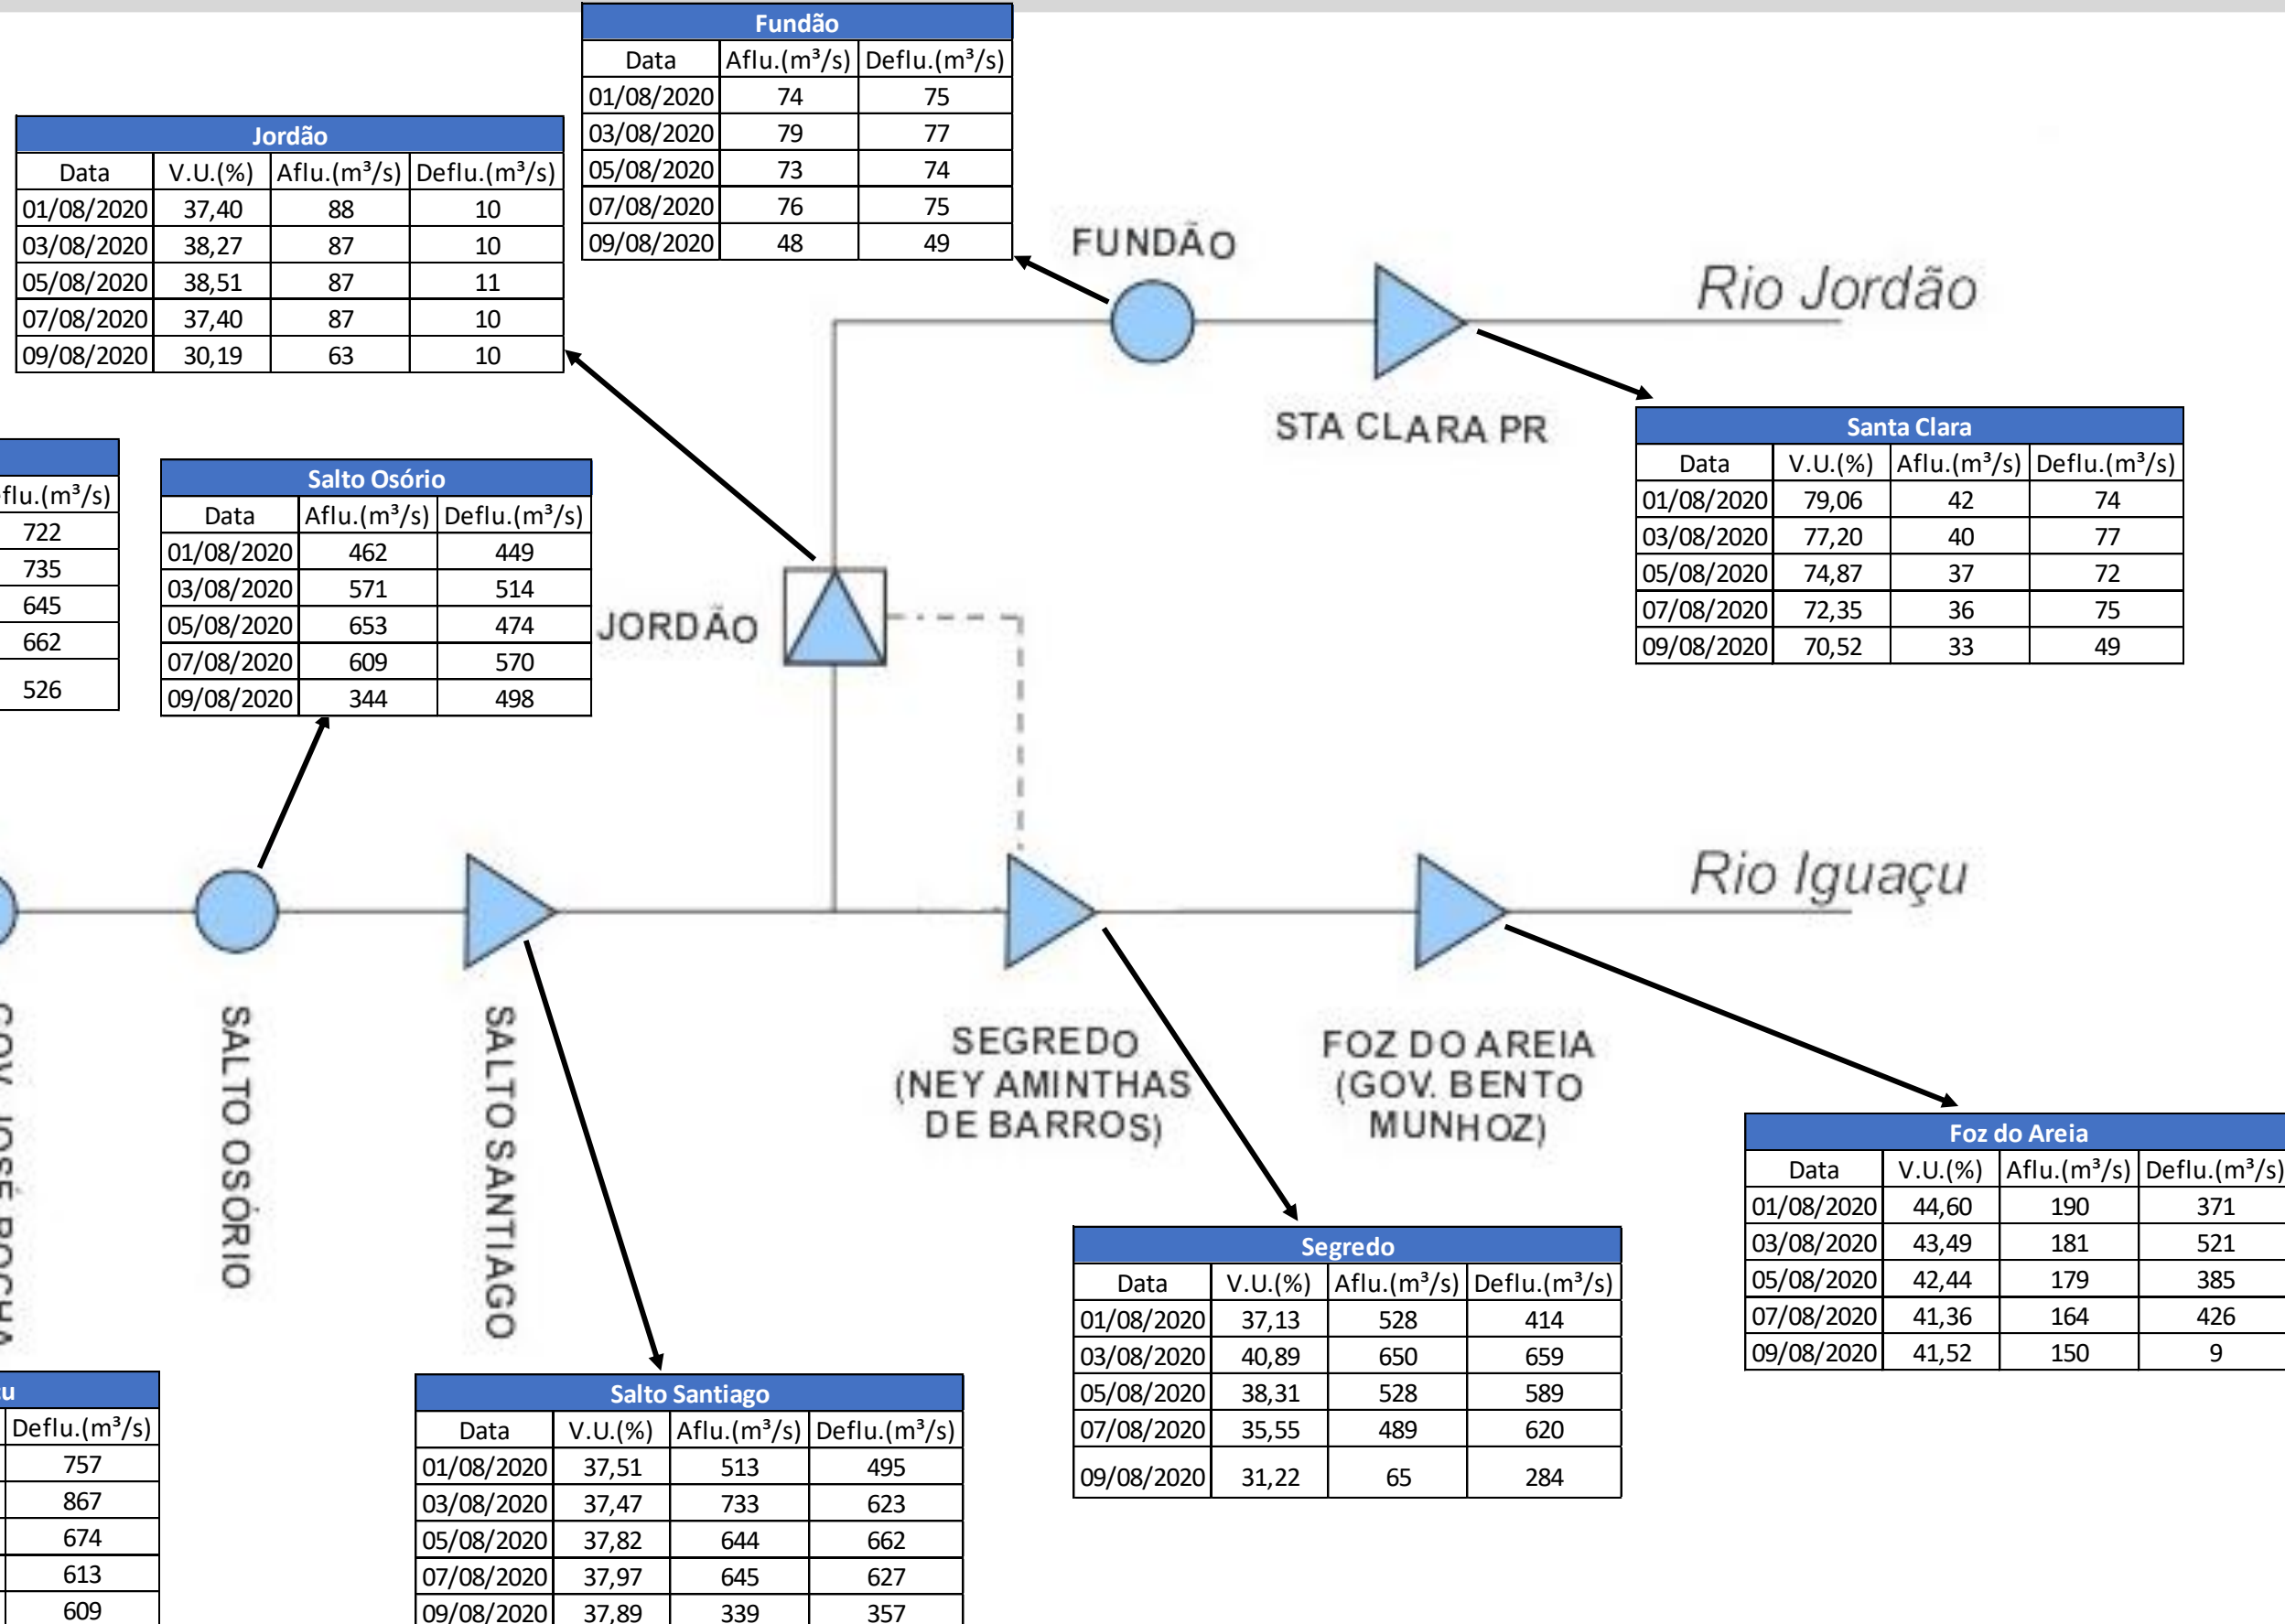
Fundão

| Data | Aflu.(m³/s) | Deflu.(m³/s) |
|---|---|---|
| 01/08/2020 | 74 | 75 |
| 03/08/2020 | 79 | 77 |
| 05/08/2020 | 73 | 74 |
| 07/08/2020 | 76 | 75 |
| 09/08/2020 | 48 | 49 |

Jordão

| Data | V.U.(%) | Aflu.(m³/s) | Deflu.(m³/s) |
|---|---|---|---|
| 01/08/2020 | 37,40 | 88 | 10 |
| 03/08/2020 | 38,27 | 87 | 10 |
| 05/08/2020 | 38,51 | 87 | 11 |
| 07/08/2020 | 37,40 | 87 | 10 |
| 09/08/2020 | 30,19 | 63 | 10 |

FUNDÃO

Rio Jordão

STA CLARA PR

Santa Clara

| Data | V.U.(%) | Aflu.(m³/s) | Deflu.(m³/s) |
|---|---|---|---|
| 01/08/2020 | 79,06 | 42 | 74 |
| 03/08/2020 | 77,20 | 40 | 77 |
| 05/08/2020 | 74,87 | 37 | 72 |
| 07/08/2020 | 72,35 | 36 | 75 |
| 09/08/2020 | 70,52 | 33 | 49 |

| flu.(m³/s) |
|---|
| 722 |
| 735 |
| 645 |
| 662 |
| 526 |

Salto Osório

| Data | Aflu.(m³/s) | Deflu.(m³/s) |
|---|---|---|
| 01/08/2020 | 462 | 449 |
| 03/08/2020 | 571 | 514 |
| 05/08/2020 | 653 | 474 |
| 07/08/2020 | 609 | 570 |
| 09/08/2020 | 344 | 498 |

JORDÃO

Rio Iguaçu

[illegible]

SALTO OSÓRIO

SALTO SANTIAGO

SEGREDO (NEY AMINTHAS DE BARROS)

FOZ DO AREIA (GOV. BENTO MUNHOZ)

Foz do Areia

| Data | V.U.(%) | Aflu.(m³/s) | Deflu.(m³/s) |
|---|---|---|---|
| 01/08/2020 | 44,60 | 190 | 371 |
| 03/08/2020 | 43,49 | 181 | 521 |
| 05/08/2020 | 42,44 | 179 | 385 |
| 07/08/2020 | 41,36 | 164 | 426 |
| 09/08/2020 | 41,52 | 150 | 9 |

Segredo

| Data | V.U.(%) | Aflu.(m³/s) | Deflu.(m³/s) |
|---|---|---|---|
| 01/08/2020 | 37,13 | 528 | 414 |
| 03/08/2020 | 40,89 | 650 | 659 |
| 05/08/2020 | 38,31 | 528 | 589 |
| 07/08/2020 | 35,55 | 489 | 620 |
| 09/08/2020 | 31,22 | 65 | 284 |

u

| Deflu.(m³/s) |
|---|
| 757 |
| 867 |
| 674 |
| 613 |
| 609 |

Salto Santiago

| Data | V.U.(%) | Aflu.(m³/s) | Deflu.(m³/s) |
|---|---|---|---|
| 01/08/2020 | 37,51 | 513 | 495 |
| 03/08/2020 | 37,47 | 733 | 623 |
| 05/08/2020 | 37,82 | 644 | 662 |
| 07/08/2020 | 37,97 | 645 | 627 |
| 09/08/2020 | 37,89 | 339 | 357 |